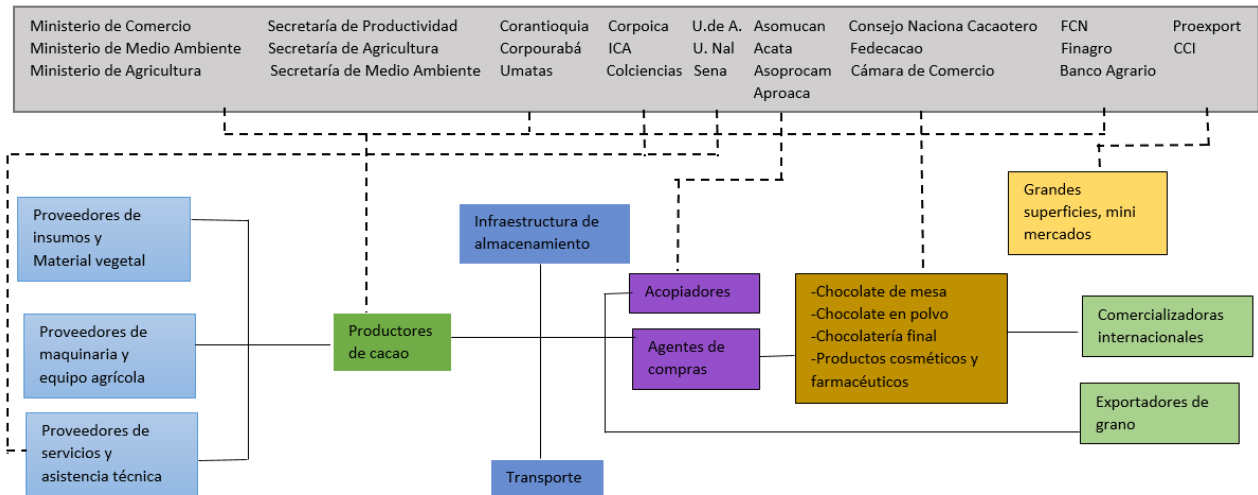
Ministerio de Comercio
Ministerio de Medio Ambiente
Ministerio de Agricultura

Secretaría de Productividad
Secretaría de Agricultura
Secretaría de Medio Ambiente

Corantioquia
Corpourabá
Umatas

Corpoica
ICA
Colciencias

U.de A.
U. Nal
Sena

Asomucan
Acata
Asoprocam
Aproaca

Consejo Naciona Cacaotero
Fedecacao
Cámara de Comercio

FCN
Finagro
Banco Agrario

Proexport
CCI

Grandes superficies, mini mercados

Proveedores de insumos y Material vegetal

Proveedores de maquinaria y equipo agrícola

Proveedores de servicios y asistencia técnica

Productores de cacao

Infraestructura de almacenamiento

Transporte

Acopiadores

Agentes de compras

-Chocolate de mesa
-Chocolate en polvo
-Chocolatería final
-Productos cosméticos y farmacéuticos

Comercializadoras internacionales

Exportadores de grano